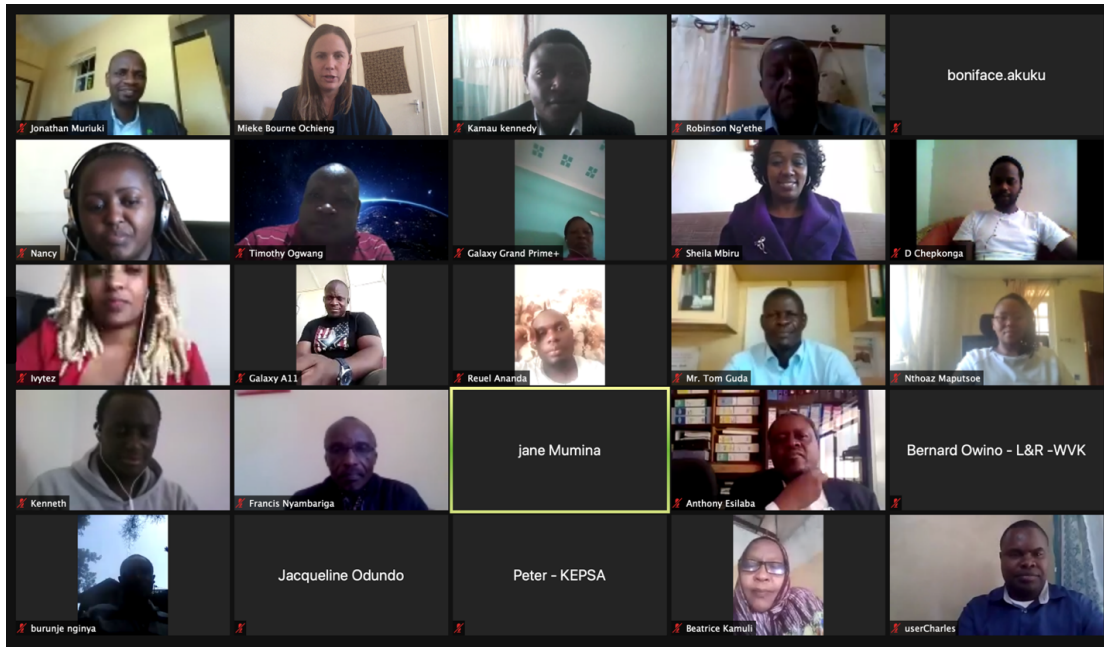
Jonathan Muriuki
Mieke Bourne Ochieng
Kamau kennedy
Robinson Ng'ethe
boniface.akuku

Nancy
Timothy Ogwang
Galaxy Grand Prime+
Sheila Mbiru
D Chepkonga

Ivytez
Galaxy A11
Reuel Ananda
Mr. Tom Guda
Nthoaz Maputsoe

Kenneth
Francis Nyambariga
jane Mumina
Anthony Esilaba
Bernard Owino - L&R -WVK

burunje nginya
Jacqueline Odundo
Peter - KEPSA
Beatrice Kamuli
userCharles